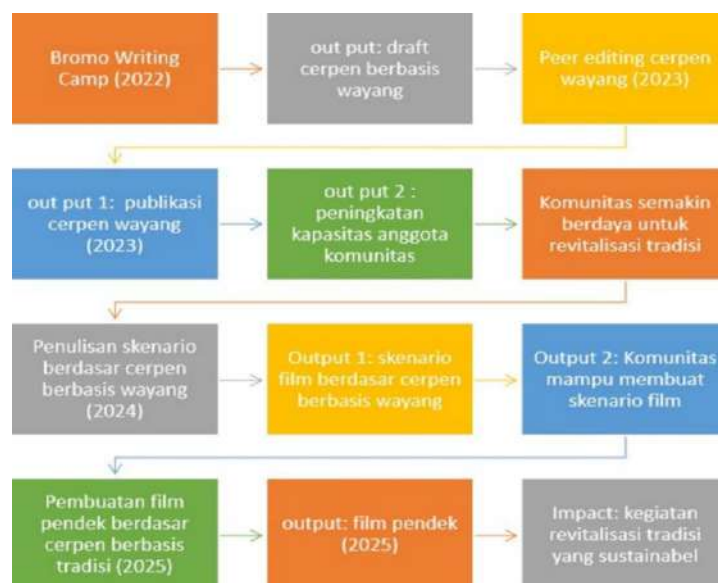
Bromo Writing Camp (2022)

out put: draft cerpen berbasis wayang

Peer editing cerpen wayang (2023)

out put 1: publikasi cerpen wayang (2023)

out put 2 : peningkatan kapasitas anggota komunitas

Komunitas semakin berdaya untuk revitalisasi tradisi

Penulisan skenario berdasar cerpen berbasis wayang (2024)

Output 1: skenario film berdasar cerpen berbasis wayang

Output 2: Komunitas mampu membuat skenario film

Pembuatan film pendek berdasar cerpen berbasis tradisi (2025)

output: film pendek (2025)

Impact: kegiatan revitalisasi tradisi yang sustainabel